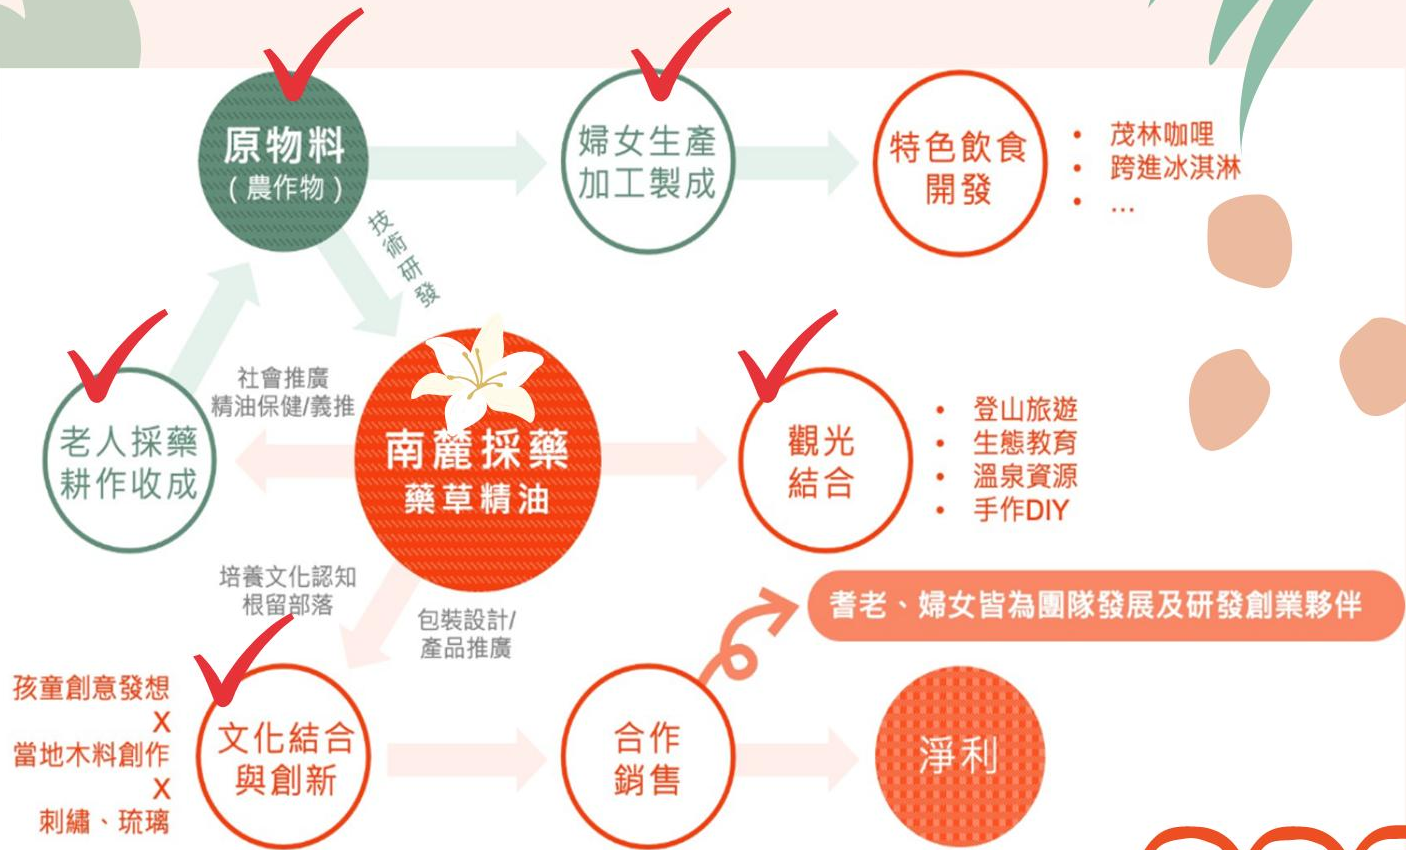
原物料
(農作物)

婦女生產加工製成

特色飲食開發

• 茂林咖哩
• 跨進冰淇淋
• …

技術研發

社會推廣
精油保健/義推

老人採藥耕作收成

南麓採藥
藥草精油

觀光結合

• 登山旅遊
• 生態教育
• 溫泉資源
• 手作DIY

培養文化認知
根留部落

包裝設計/
產品推廣

耆老、婦女皆為團隊發展及研發創業夥伴

孩童創意發想
X
當地木料創作
X
刺繡、琉璃

文化結合與創新

合作銷售

淨利